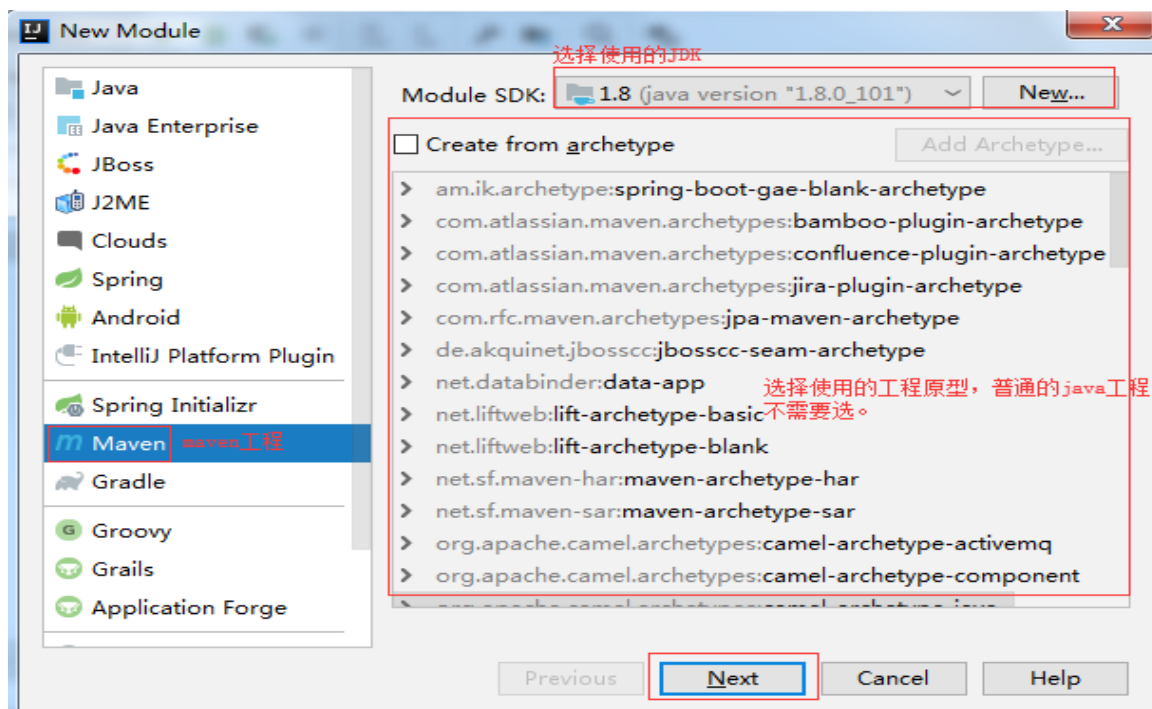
New Module

Java
Java Enterprise
JBoss
J2ME
Clouds
Spring
Android
IntelliJ Platform Plugin
Spring Initializr
Maven maven工程
Gradle
Groovy
Grails
Application Forge

选择使用的JDK
Module SDK: 1.8 (java version "1.8.0_101") New...

Create from archetype Add Archetype...

am.ik.archetype:spring-boot-gae-blank-archetype
com.atlassian.maven.archetypes:bamboo-plugin-archetype
com.atlassian.maven.archetypes:confluence-plugin-archetype
com.atlassian.maven.archetypes:jira-plugin-archetype
com.rfc.maven.archetypes:jpa-maven-archetype
de.akquinet.jbosscc:jbosscc-seam-archetype
net.databinder:data-app
net.liftweb:lift-archetype-basic
net.liftweb:lift-archetype-blank
net.sf.maven-har:maven-archetype-har
net.sf.maven-sar:maven-archetype-sar
org.apache.camel.archetypes:camel-archetype-activemq
org.apache.camel.archetypes:camel-archetype-component
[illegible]

选择使用的工程原型，普通的java工程不需要选。

Previous Next Cancel Help